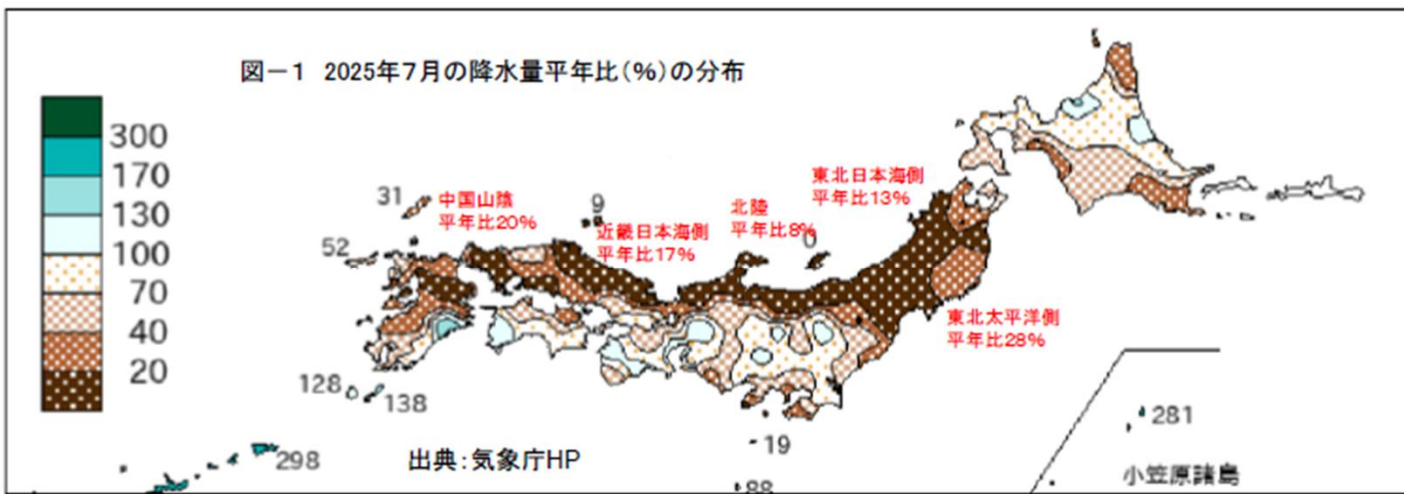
図－1　2025年7月の降水量平年比（%）の分布

300
170
130
100
70
40
20

31
52
128
138
298
9
0
19
88
281

中国山陰
平年比20%

近畿日本海側
平年比17%

北陸
平年比8%

東北日本海側
平年比13%

東北太平洋側
平年比28%

出典：気象庁HP

小笠原諸島